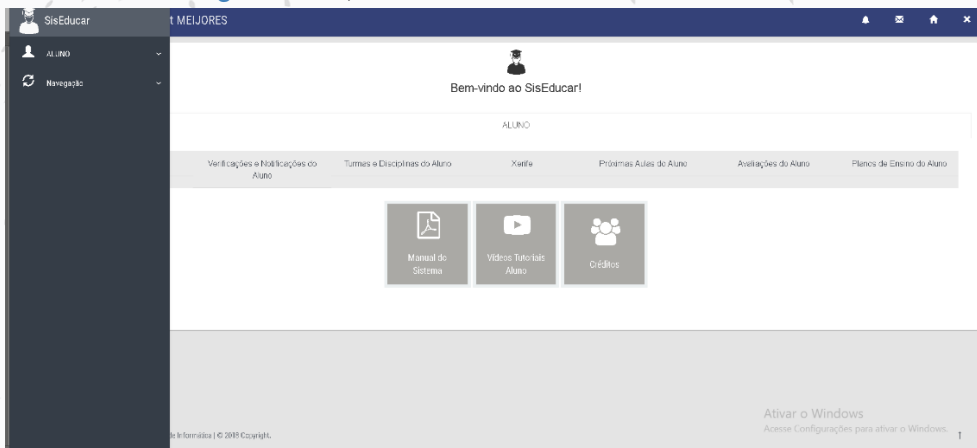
SisEducar

ALUNO

Navegação

t MEIJORES

Bem-vindo ao SisEducar!

ALUNO

Verificações e Notificações do Aluno

Turmas e Disciplinas do Aluno

Xerife

Próximas Aulas do Aluno

Avaliações do Aluno

Planos de Ensino do Aluno

Manual do Sistema

Vídeos Tutoriais Aluno

Créditos

e Informática | © 2018 Copyright.

Ativar o Windows
Acesse Configurações para ativar o Windows.